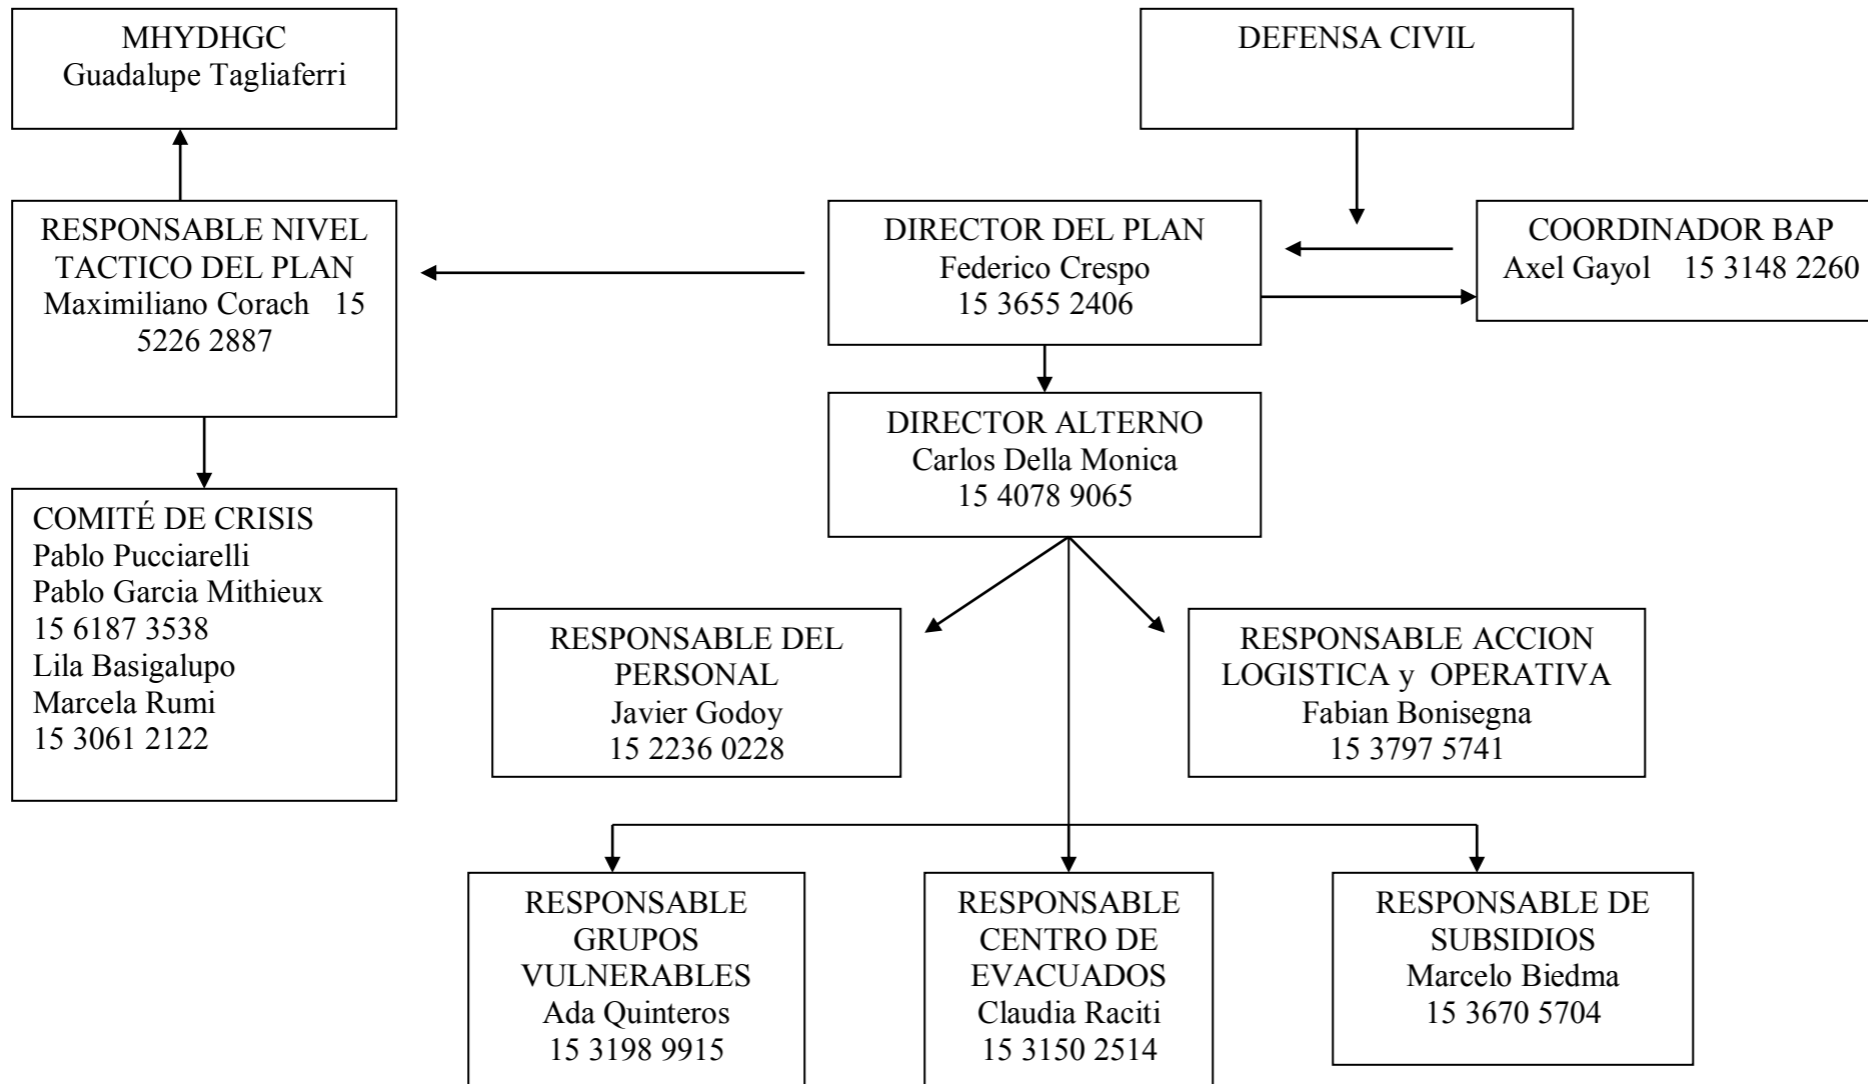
MHYDHGC
Guadalupe Tagliaferri

DEFENSA CIVIL

RESPONSABLE NIVEL TACTICO DEL PLAN
Maximiliano Corach 15 5226 2887

DIRECTOR DEL PLAN
Federico Crespo
15 3655 2406

COORDINADOR BAP
Axel Gayol 15 3148 2260

DIRECTOR ALTERNO
Carlos Della Monica
15 4078 9065

COMITÉ DE CRISIS
Pablo Pucciarelli
Pablo Garcia Mithieux
15 6187 3538
Lila Basigalupo
Marcela Rumi
15 3061 2122

RESPONSABLE DEL PERSONAL
Javier Godoy
15 2236 0228

RESPONSABLE ACCION LOGISTICA y OPERATIVA
Fabian Bonisegna
15 3797 5741

RESPONSABLE GRUPOS VULNERABLES
Ada Quinteros
15 3198 9915

RESPONSABLE CENTRO DE EVACUADOS
Claudia Raciti
15 3150 2514

RESPONSABLE DE SUBSIDIOS
Marcelo Biedma
15 3670 5704